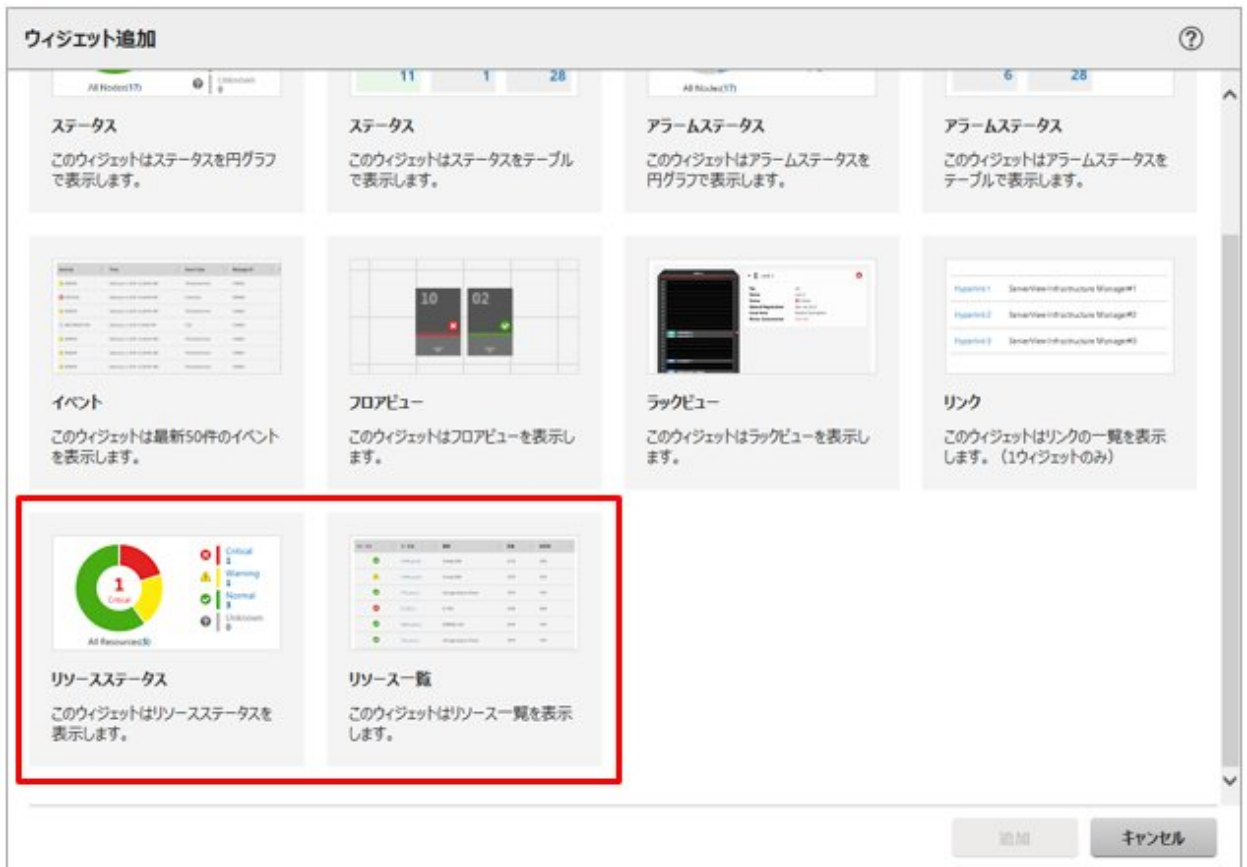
ウィジェット追加

?

All Nodes(17)

Unknown
0

11 1 28

All Nodes(17)

6 28

ステータス
このウィジェットはステータスを円グラフで表示します。

ステータス
このウィジェットはステータスをテーブルで表示します。

アラームステータス
このウィジェットはアラームステータスを円グラフで表示します。

アラームステータス
このウィジェットはアラームステータスをテーブルで表示します。

10 02

Hyperlink1 ServerView Infrastructure Manager#1
Hyperlink2 ServerView Infrastructure Manager#2
Hyperlink3 ServerView Infrastructure Manager#3

イベント
このウィジェットは最新50件のイベントを表示します。

フロアビュー
このウィジェットはフロアビューを表示します。

ラックビュー
このウィジェットはラックビューを表示します。

リンク
このウィジェットはリンクの一覧を表示します。（1ウィジェットのみ）

1
Critical

Critical
1
Warning
1
Normal
3
Unknown
0

All Resources(5)

リソースステータス
このウィジェットはリソースステータスを表示します。

リソース一覧
このウィジェットはリソース一覧を表示します。

追加

キャンセル